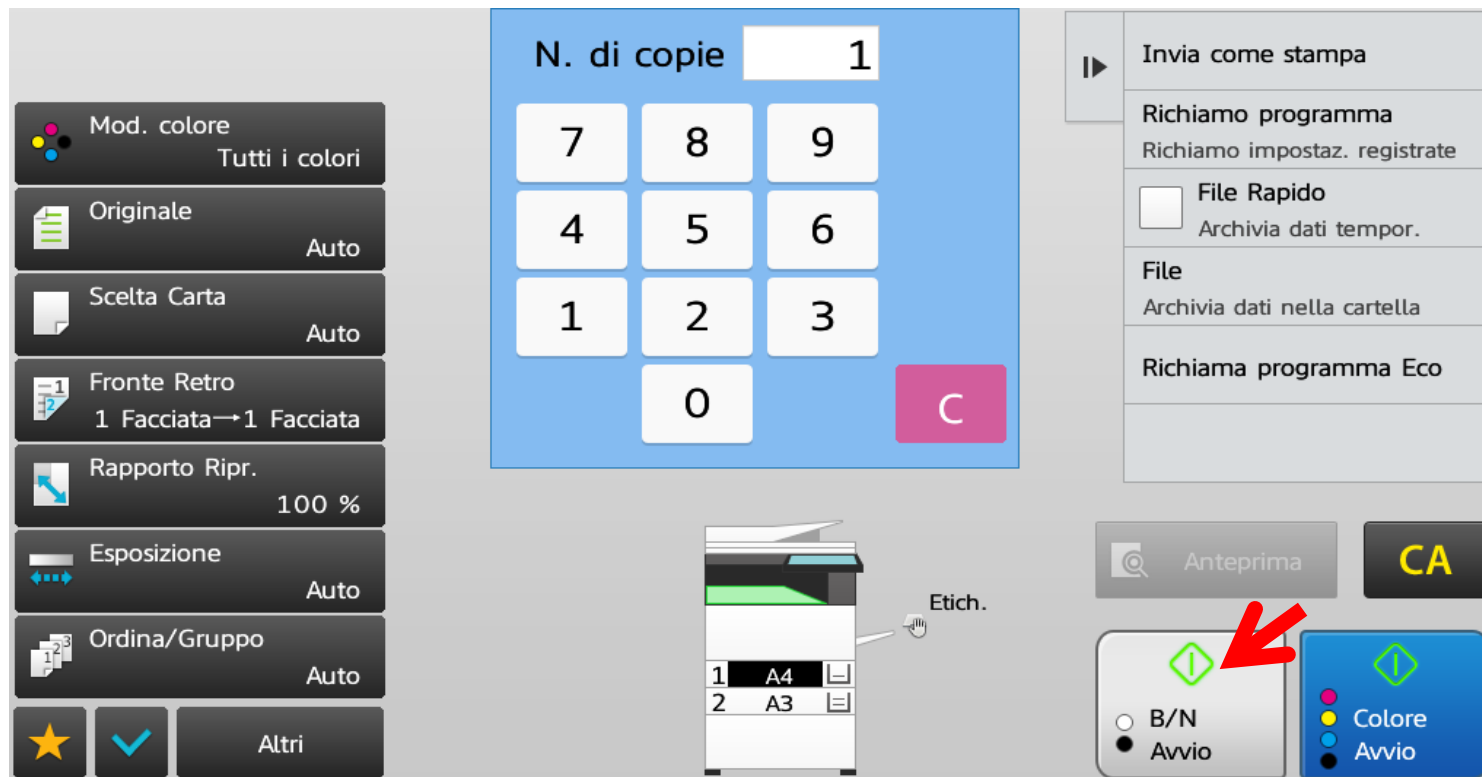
Mod. colore
Tutti i colori

Originale
Auto

Scelta Carta
Auto

Fronte Retro
1 Facciata→1 Facciata

Rapporto Ripr.
100 %

Esposizione
Auto

Ordina/Gruppo
Auto

Altri

N. di copie 1

7 8 9
4 5 6
1 2 3
0 C

Etich.

1 A4
2 A3

Invia come stampa

Richiamo programma
Richiamo impostaz. registrate

File Rapido
Archivia dati tempor.

File
Archivia dati nella cartella

Richiama programma Eco

Anteprima

CA

B/N
Avvio

Colore
Avvio